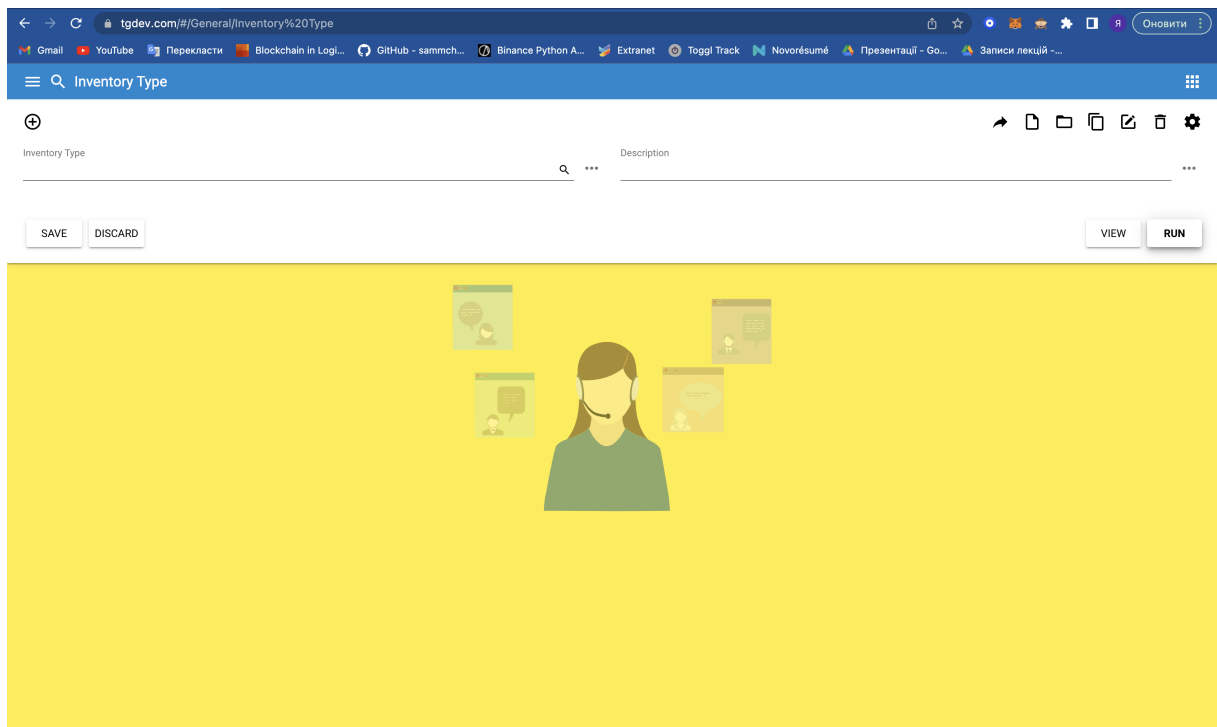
tgdev.com/#/General/Inventory%20Type

Я Оновити

Gmail YouTube Перекласти Blockchain in Logi... GitHub - sammch... Binance Python A... Extranet Toggl Track Novorésumé Презентації - Go... Записи лекцій -...

Inventory Type

Inventory Type

Description

SAVE DISCARD

VIEW RUN